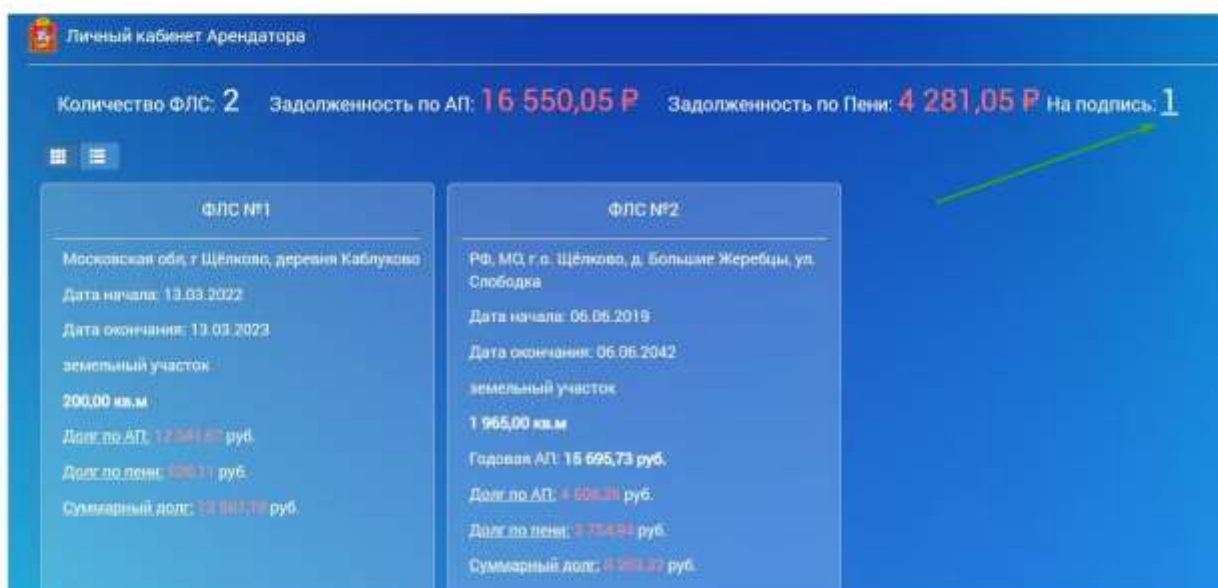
Личный кабинет Арендатора

Количество ФЛС: 2 Задолженность по АП: 16 550,05 ₽ Задолженность по Пени: 4 281,05 ₽ На подпись: 1

ФЛС №1

Московская обл, г Щёлково, деревня Каблуково

Дата начала: 13.03.2022

Дата окончания: 13.03.2023

земельный участок

200,00 кв.м

Долг по АП: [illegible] руб.

Долг по пени: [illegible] руб.

Суммарный долг: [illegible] руб.

ФЛС №2

РФ, МО, г.о. Щёлково, д. Большие Жеребцы, ул. Слободка

Дата начала: 06.06.2019

Дата окончания: 06.06.2042

земельный участок

1 965,00 кв.м

Годовая АП: 15 695,73 руб.

Долг по АП: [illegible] руб.

Долг по пени: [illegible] руб.

Суммарный долг: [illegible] руб.